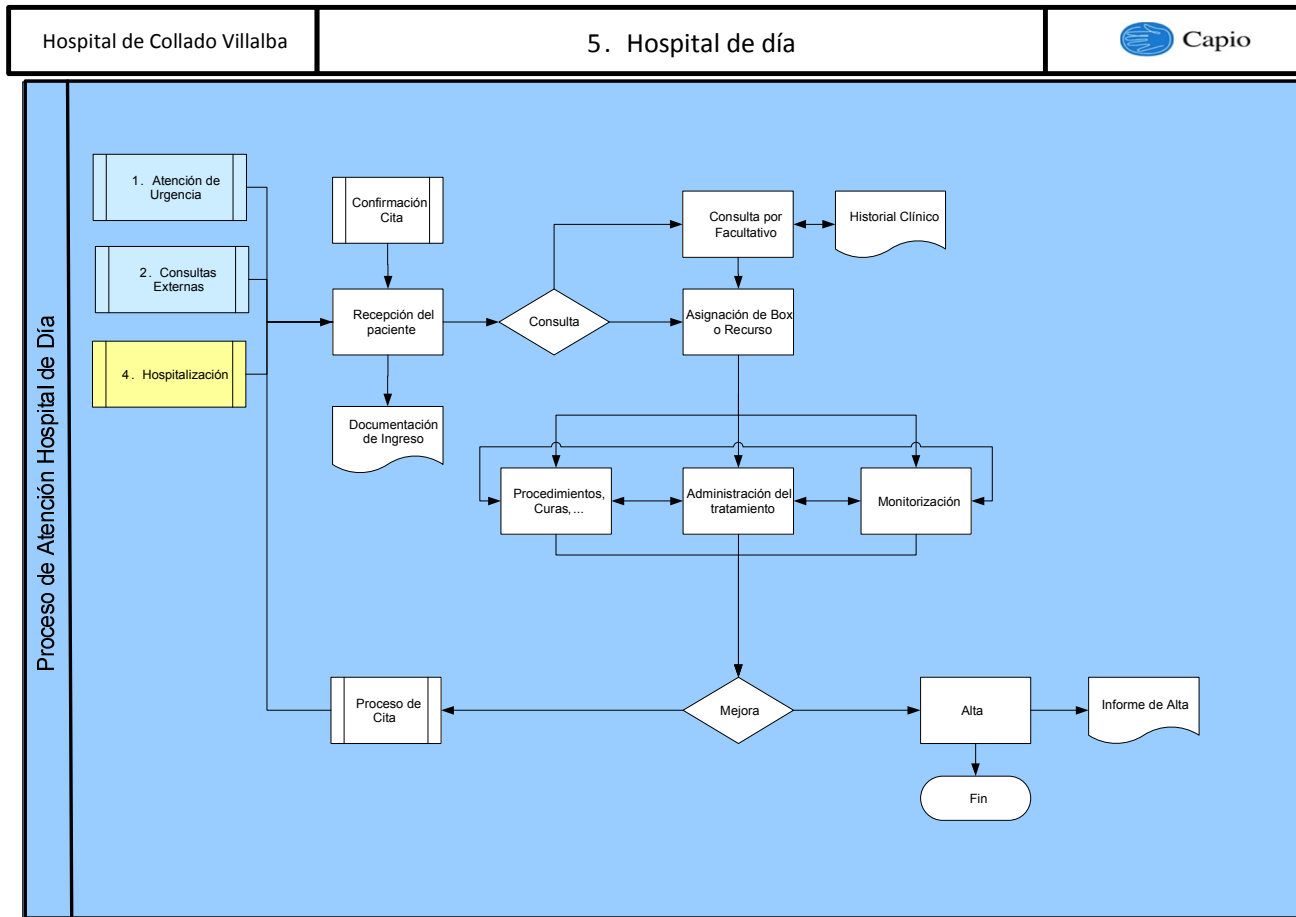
Hospital de Collado Villalba

5. Hospital de día

Capio

Proceso de Atención Hospital de Día

1. Atención de Urgencia

2. Consultas Externas

4. Hospitalización

Confirmación Cita

Recepción del paciente

Documentación de Ingreso

Consulta

Consulta por Facultativo

Historial Clínico

Asignación de Box o Recurso

Procedimientos, Curas, ...

Administración del tratamiento

Monitorización

Proceso de Cita

Mejora

Alta

Informe de Alta

Fin